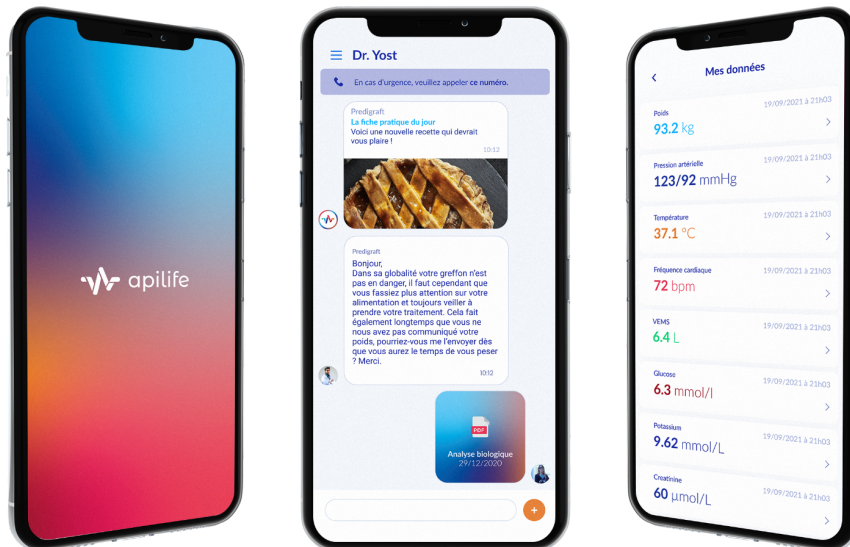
apilife

Dr. Yost

En cas d'urgence, veuillez appeler ce numéro.

Predigraft
La fiche pratique du jour
Voici une nouvelle recette qui devrait vous plaire !
10:12

Predigraft
Bonjour,
Dans sa globalité votre greffon n'est pas en danger, il faut cependant que vous fassiez plus attention sur votre alimentation et toujours veiller à prendre votre traitement. Cela fait également longtemps que vous ne nous avez pas communiqué votre poids, pourriez-vous me l'envoyer dès que vous aurez le temps de vous peser ? Merci.
10:12

PDF
Analyse biologique
29/12/2020

+

Mes données

Poids
19/09/2021 à 21h03
93.2 kg

Pression artérielle
19/09/2021 à 21h03
123/92 mmHg

Température
19/09/2021 à 21h03
37.1 °C

Fréquence cardiaque
19/09/2021 à 21h03
72 bpm

VEMS
19/09/2021 à 21h03
6.4 L

Glucose
19/09/2021 à 21h03
6.3 mmol/l

Potassium
19/09/2021 à 21h03
9.62 mmol/L

Creatinine
19/09/2021 à 21h03
60 µmol/L